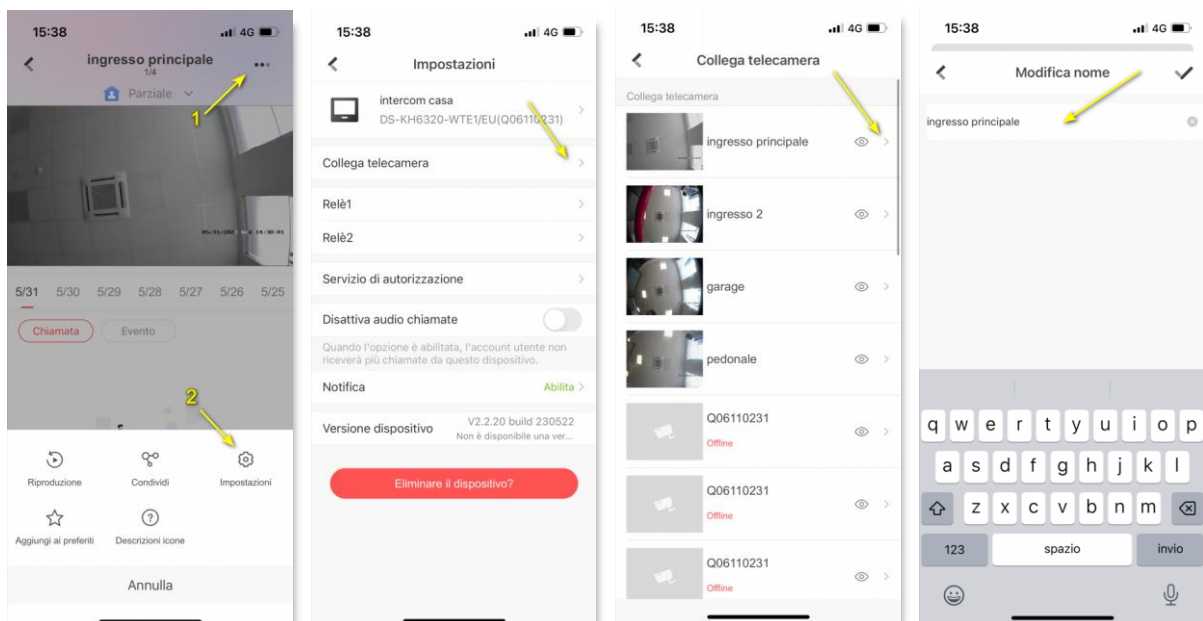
15:38 4G

ingresso principale
1/4

Parziale

1

05/31/202 14:30:01

5/31 5/30 5/29 5/28 5/27 5/26 5/25

Chiamata Evento

2

Riproduzione Condividi Impostazioni

Aggiungi ai preferiti Descrizioni icone

Annulla

15:38 4G

Impostazioni

intercom casa
DS-KH6320-WTE1/EU(Q06110231)

Collega telecamera

Relè1

Relè2

Servizio di autorizzazione

Disattiva audio chiamate

Quando l'opzione è abilitata, l'account utente non riceverà più chiamate da questo dispositivo.

Notifica Abilita

Versione dispositivo V2.2.20 build 230522
Non è disponibile una ver...

Eliminare il dispositivo?

15:38 4G

Collega telecamera

Collega telecamera

ingresso principale

ingresso 2

garage

pedonale

Q06110231
Offline

Q06110231
Offline

Q06110231
Offline

15:38 4G

Modifica nome

ingresso principale

q w e r t y u i o p
a s d f g h j k l
z x c v b n m
123 spazio invio